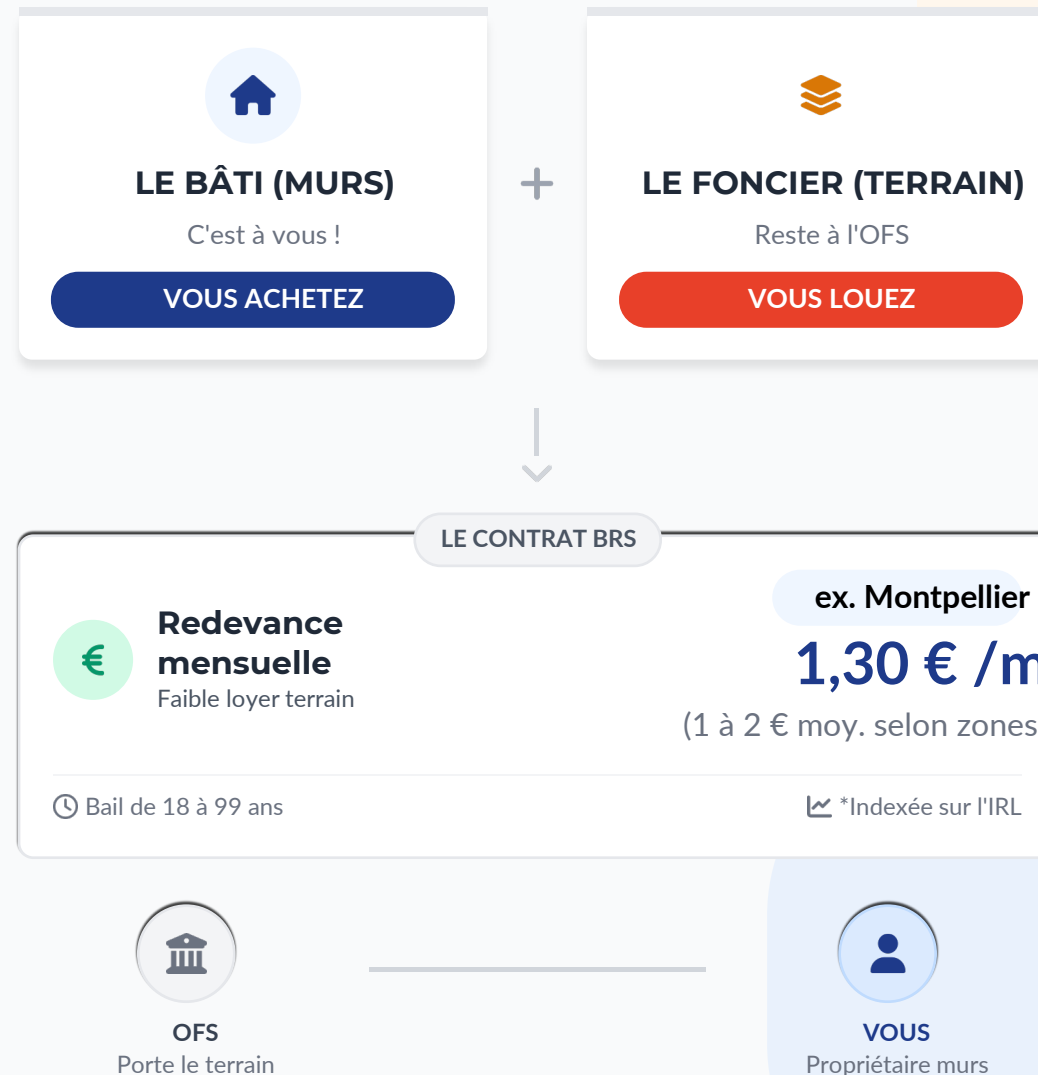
LE BÂTI (MURS)

C'est à vous !

VOUS ACHETEZ

+

LE FONCIER (TERRAIN)

Reste à l'OFS

VOUS LOUEZ

LE CONTRAT BRS

€

Redevance mensuelle

Faible loyer terrain

ex. Montpellier

1,30 € /m

(1 à 2 € moy. selon zones

Bail de 18 à 99 ans

*Indexée sur l'IRL

OFS

Porte le terrain

VOUS

Propriétaire murs